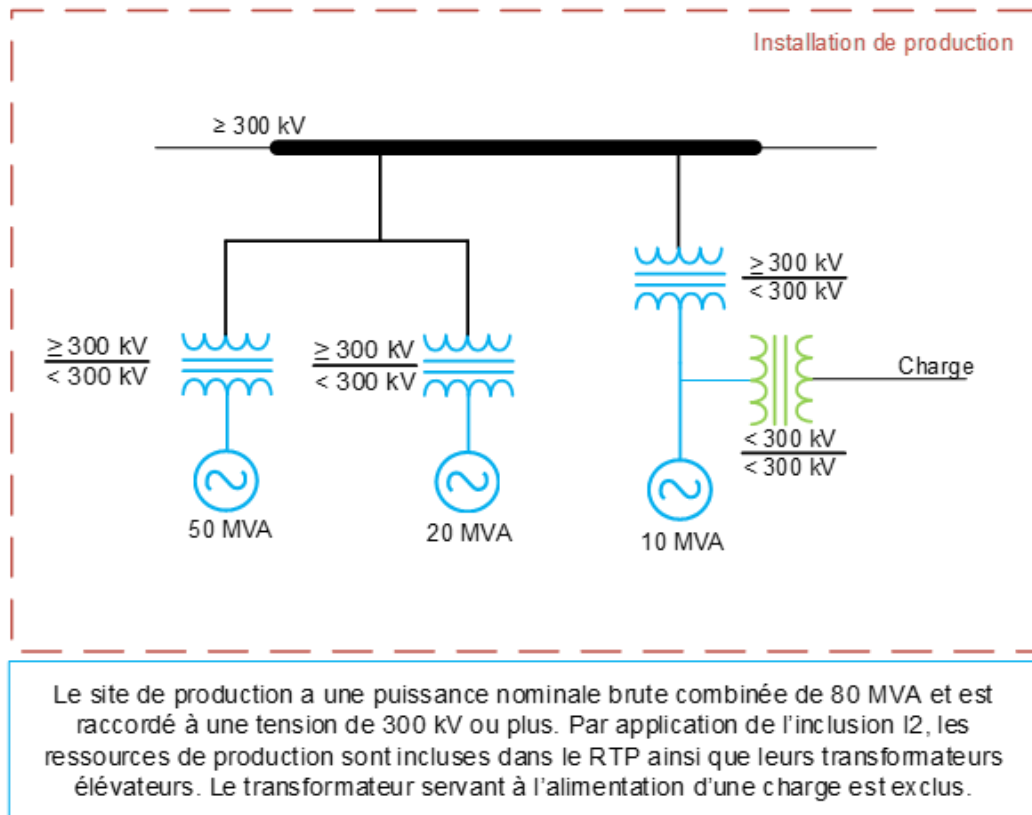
Installation de production

≥ 300 kV

≥ 300 kV
< 300 kV

≥ 300 kV
< 300 kV

≥ 300 kV
< 300 kV

Charge

< 300 kV
< 300 kV

50 MVA

20 MVA

10 MVA

Le site de production a une puissance nominale brute combinée de 80 MVA et est raccordé à une tension de 300 kV ou plus. Par application de l'inclusion I2, les ressources de production sont incluses dans le RTP ainsi que leurs transformateurs élévateurs. Le transformateur servant à l'alimentation d'une charge est exclus.